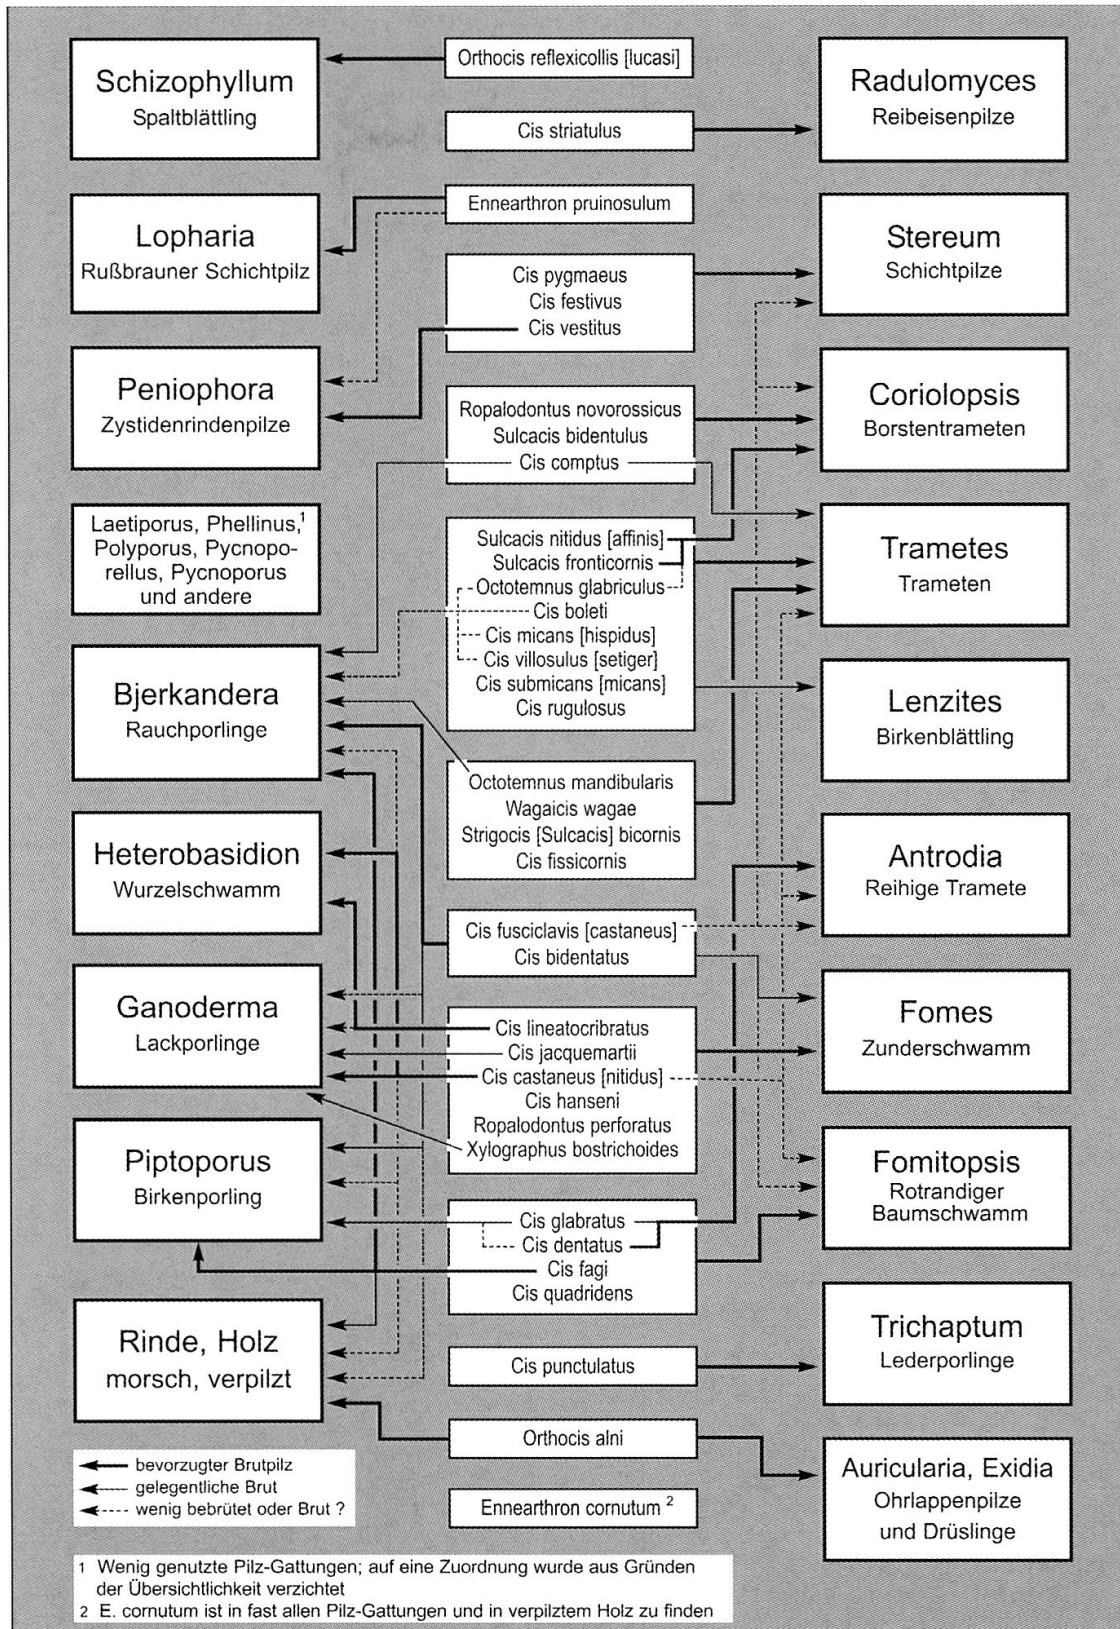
Schizophyllum
Spaltblättling

Orthocis reflexicollis [lucasi]

Radulomyces
Reibeisenpilze

Cis striatulus

Lopharia
Rußbrauner Schichtpilz

Ennearthron pruinosulum

Stereum
Schichtpilze

Cis pygmaeus
Cis festivus
Cis vestitus

Peniophora
Zystidenrindenpilze

Coriolopsis
Borstentrameten

Ropalodontus novorossicus
Sulcacis bidentulus
Cis comptus

Laetiporus, Phellinus,$^1$ Polyporus, Pycnoporellus, Pycnoporus und andere

Sulcacis nitidus [affinis]
Sulcacis fronticornis
Octotemnus glabriculus
Cis boleti
Cis micans [hispidus]
Cis villosulus [setiger]
Cis submicans [micans]
Cis rugulosus

Trametes
Trameten

Bjerkandera
Rauchporlinge

Lenzites
Birkenblättling

Octotemnus mandibularis
Wagaicis wagae
Strigocis [Sulcacis] bicornis
Cis fissicornis

Heterobasidion
Wurzelschwamm

Antrodia
Reihige Tramete

Cis fusciclavis [castaneus]
Cis bidentatus

Ganoderma
Lackporlinge

Fomes
Zunderschwamm

Cis lineatocribratus
Cis jacquemartii
Cis castaneus [nitidus]
Cis hanseni
Ropalodontus perforatus
Xylographus bostrichoides

Piptoporus
Birkenporling

Fomitopsis
Rotrandiger Baumschwamm

Cis glabratus
Cis dentatus
Cis fagi
Cis quadridens

Rinde, Holz
morsch, verpilzt

Trichaptum
Lederporlinge

Cis punctulatus

Orthocis alni

Auricularia, Exidia
Ohrlappenpilze
und Drüslinge

bevorzugter Brutpilz
gelegentliche Brut
wenig bebrütet oder Brut ?

Ennearthron cornutum $^2$

1 Wenig genutzte Pilz-Gattungen; auf eine Zuordnung wurde aus Gründen der Übersichtlichkeit verzichtet
2 E. cornutum ist in fast allen Pilz-Gattungen und in verpilztem Holz zu finden